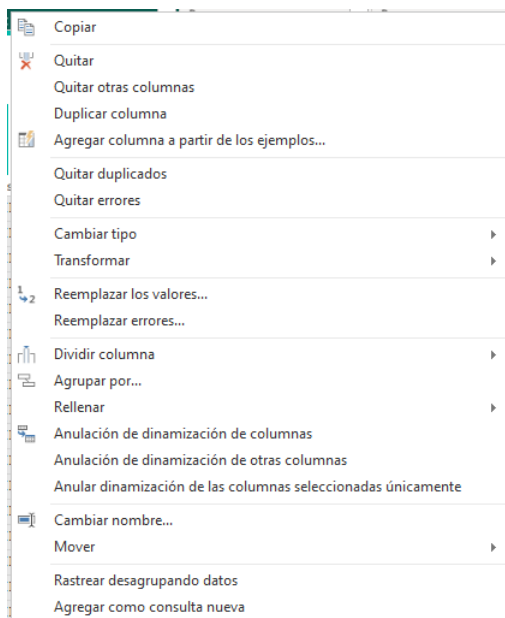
Copiar

Quitar
Quitar otras columnas
Duplicar columna
Agregar columna a partir de los ejemplos...

Quitar duplicados
Quitar errores

Cambiar tipo
Transformar

Reemplazar los valores...
Reemplazar errores...

Dividir columna
Agrupar por...
Rellenar
Anulación de dinamización de columnas
Anulación de dinamización de otras columnas
Anular dinamización de las columnas seleccionadas únicamente

Cambiar nombre...
Mover

Rastrear desagrupando datos
Agregar como consulta nueva